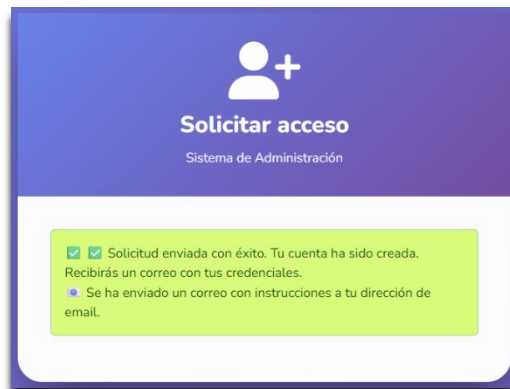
Solicitar acceso

Sistema de Administración

✅ ✅ Solicitud enviada con éxito. Tu cuenta ha sido creada. Recibirás un correo con tus credenciales.
📧 Se ha enviado un correo con instrucciones a tu dirección de email.